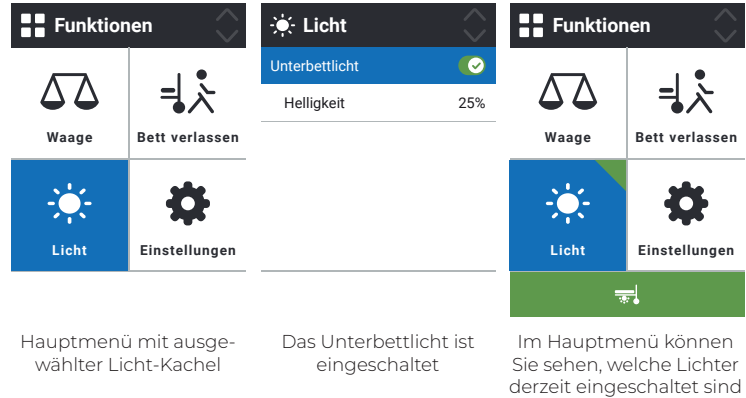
Funktionen

Waage

Bett verlassen

Licht

Einstellungen

Hauptmenü mit ausgewählter Licht-Kachel

Licht

Unterbettlicht

Helligkeit 25%

Das Unterbettlicht ist eingeschaltet

Funktionen

Waage

Bett verlassen

Licht

Einstellungen

Im Hauptmenü können Sie sehen, welche Lichter derzeit eingeschaltet sind